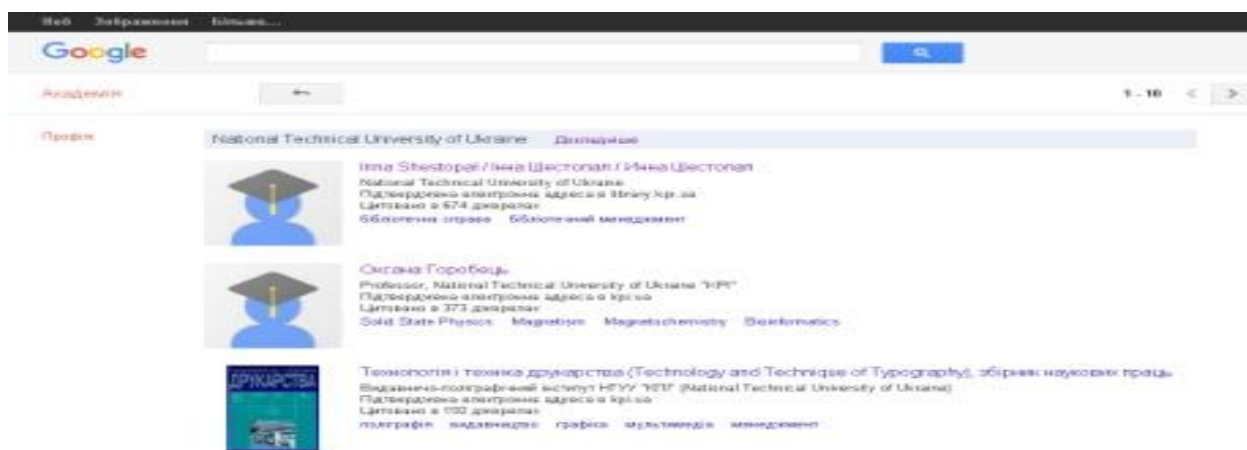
Веб Зображення Більше...

Google

Академія

1 - 10

Профіл

National Technical University of Ukraine Докладніше

Irina Shestopal / Ірина Шестопал / Ирина Шестопал
National Technical University of Ukraine
Підтверджена електронна адреса в library.kpi.ua
Цитовано в 674 джерелах
бібліотечна справа бібліотечний менеджмент

Оксана Горобець
Professor, National Technical University of Ukraine "KPI"
Підтверджена електронна адреса в kpi.ua
Цитовано в 373 джерелах
Solid State Physics Magnetism Magnetochemistry Bioinformatics

ДРУКАРСТВА

Технологія і техніка друкарства (Technology and Technique of Typography), збірник наукових праць
Видавничо-поліграфічний інститут НТУУ "КПІ" (National Technical University of Ukraine)
Підтверджена електронна адреса в kpi.ua
Цитовано в 150 джерелах
поліграфія видавництво графіка мультимедіа менеджмент